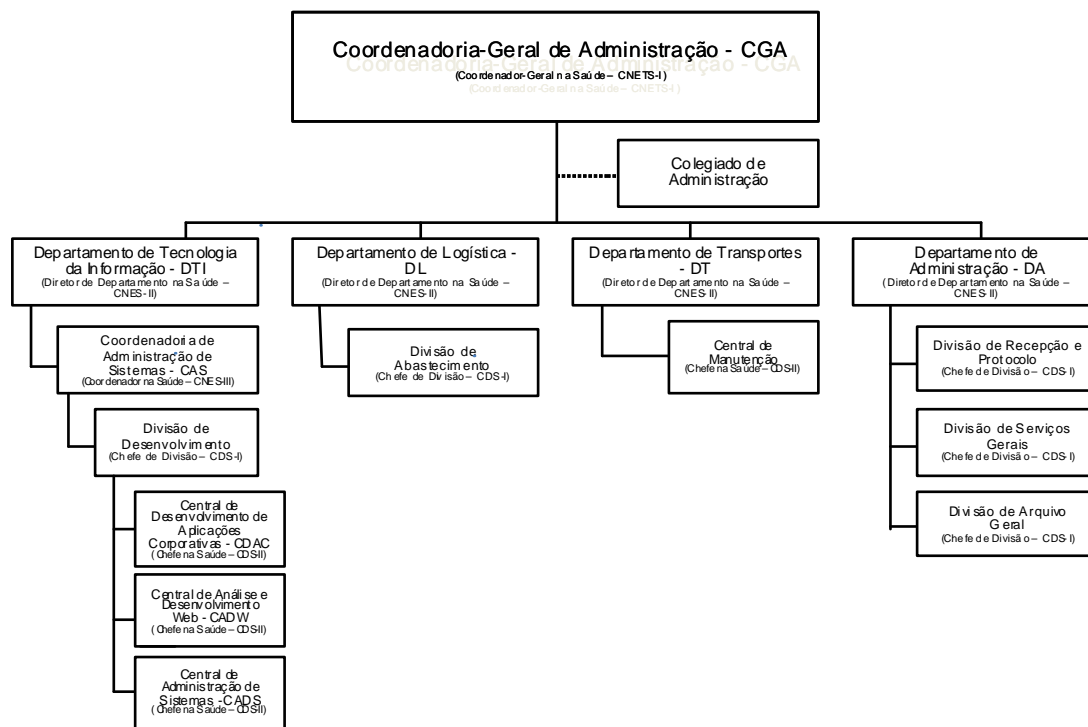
Coordenadoria-Geral de Administração - CGA
(Coordenador-Geral na Saúde – CNETS-I)
Coordenadoria-Geral de Administração - CGA
(Coordenador-Geral na Saúde – CNETS-I)

Colegiado de Administração

Departamento de Tecnologia da Informação - DTI
(Diretor de Departamento na Saúde – CNES-II)

Coordenadoria de Administração de Sistemas - CAS
(Coordenador na Saúde – CNES-III)

Divisão de Desenvolvimento
(Chefe de Divisão – CDS-I)

Central de Desenvolvimento de Aplicações Corporativas - CDAC
(Chefe na Saúde – CDS-II)

Central de Análise e Desenvolvimento Web - CADW
(Chefe na Saúde – CDS-II)

Central de Administração de Sistemas - CADS
(Chefe na Saúde – CDS-II)

Departamento de Logística - DL
(Diretor de Departamento na Saúde – CNES-II)

Divisão de Abastecimento
(Chefe de Divisão – CDS-I)

Departamento de Transportes - DT
(Diretor de Departamento na Saúde – CNES-II)

Central de Manutenção
(Chefe na Saúde – CDS-II)

Departamento de Administração - DA
(Diretor de Departamento na Saúde – CNES-II)

Divisão de Recepção e Protocolo
(Chefe de Divisão – CDS-I)

Divisão de Serviços Gerais
(Chefe de Divisão – CDS-I)

Divisão de Arquivo Geral
(Chefe de Divisão – CDS-I)